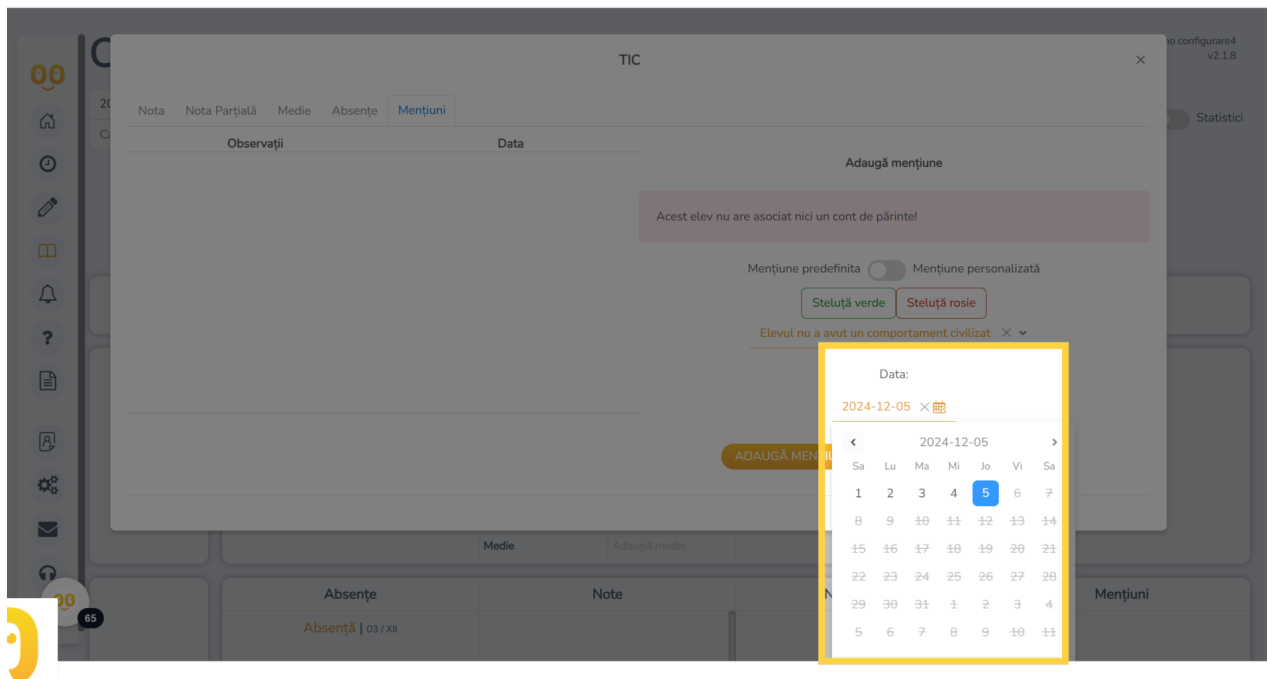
no configurare4
v2.1.8

Statistici

TIC

Nota Nota Parțială Medie Absențe Mențiuni

| Observații | Data |
|---|---|

Adaugă mențiune

Acest elev nu are asociat nici un cont de părinte!

Mențiune predefinita Mențiune personalizată

Steluță verde Steluță rosie

Elevul nu a avut un comportament civilizat

Data:

2024-12-05

ADAUGĂ MEN

2024-12-05

| Sa | Lu | Ma | Mi | Jo | Vi | Sa |
|---|---|---|---|---|---|---|
| 1 | 2 | 3 | 4 | 5 | 6 | 7 |
| 8 | 9 | 10 | 11 | 12 | 13 | 14 |
| 15 | 16 | 17 | 18 | 19 | 20 | 21 |
| 22 | 23 | 24 | 25 | 26 | 27 | 28 |
| 29 | 30 | 31 | 1 | 2 | 3 | 4 |
| 5 | 6 | 7 | 8 | 9 | 10 | 11 |

Medie Adaugă medie

Absențe Note Mențiuni

Absență | 03 / XII

65